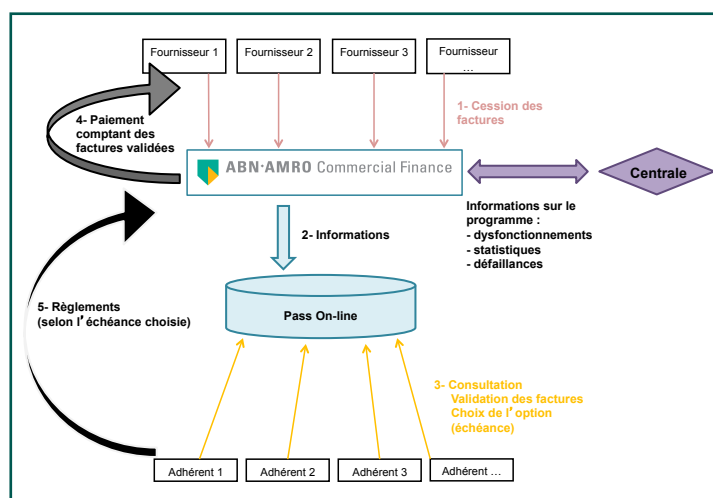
Fournisseur 1

Fournisseur 2

Fournisseur 3

Fournisseur …

1- Cession des factures

4- Paiement comptant des factures validées

ABN·AMRO Commercial Finance

Centrale

Informations sur le programme :
- dysfonctionnements
- statistiques
- défaillances

2- Informations

5- Règlements (selon l'échéance choisie)

Pass On-line

3- Consultation
Validation des factures
Choix de l'option (échéance)

Adhérent 1

Adhérent 2

Adhérent 3

Adhérent …